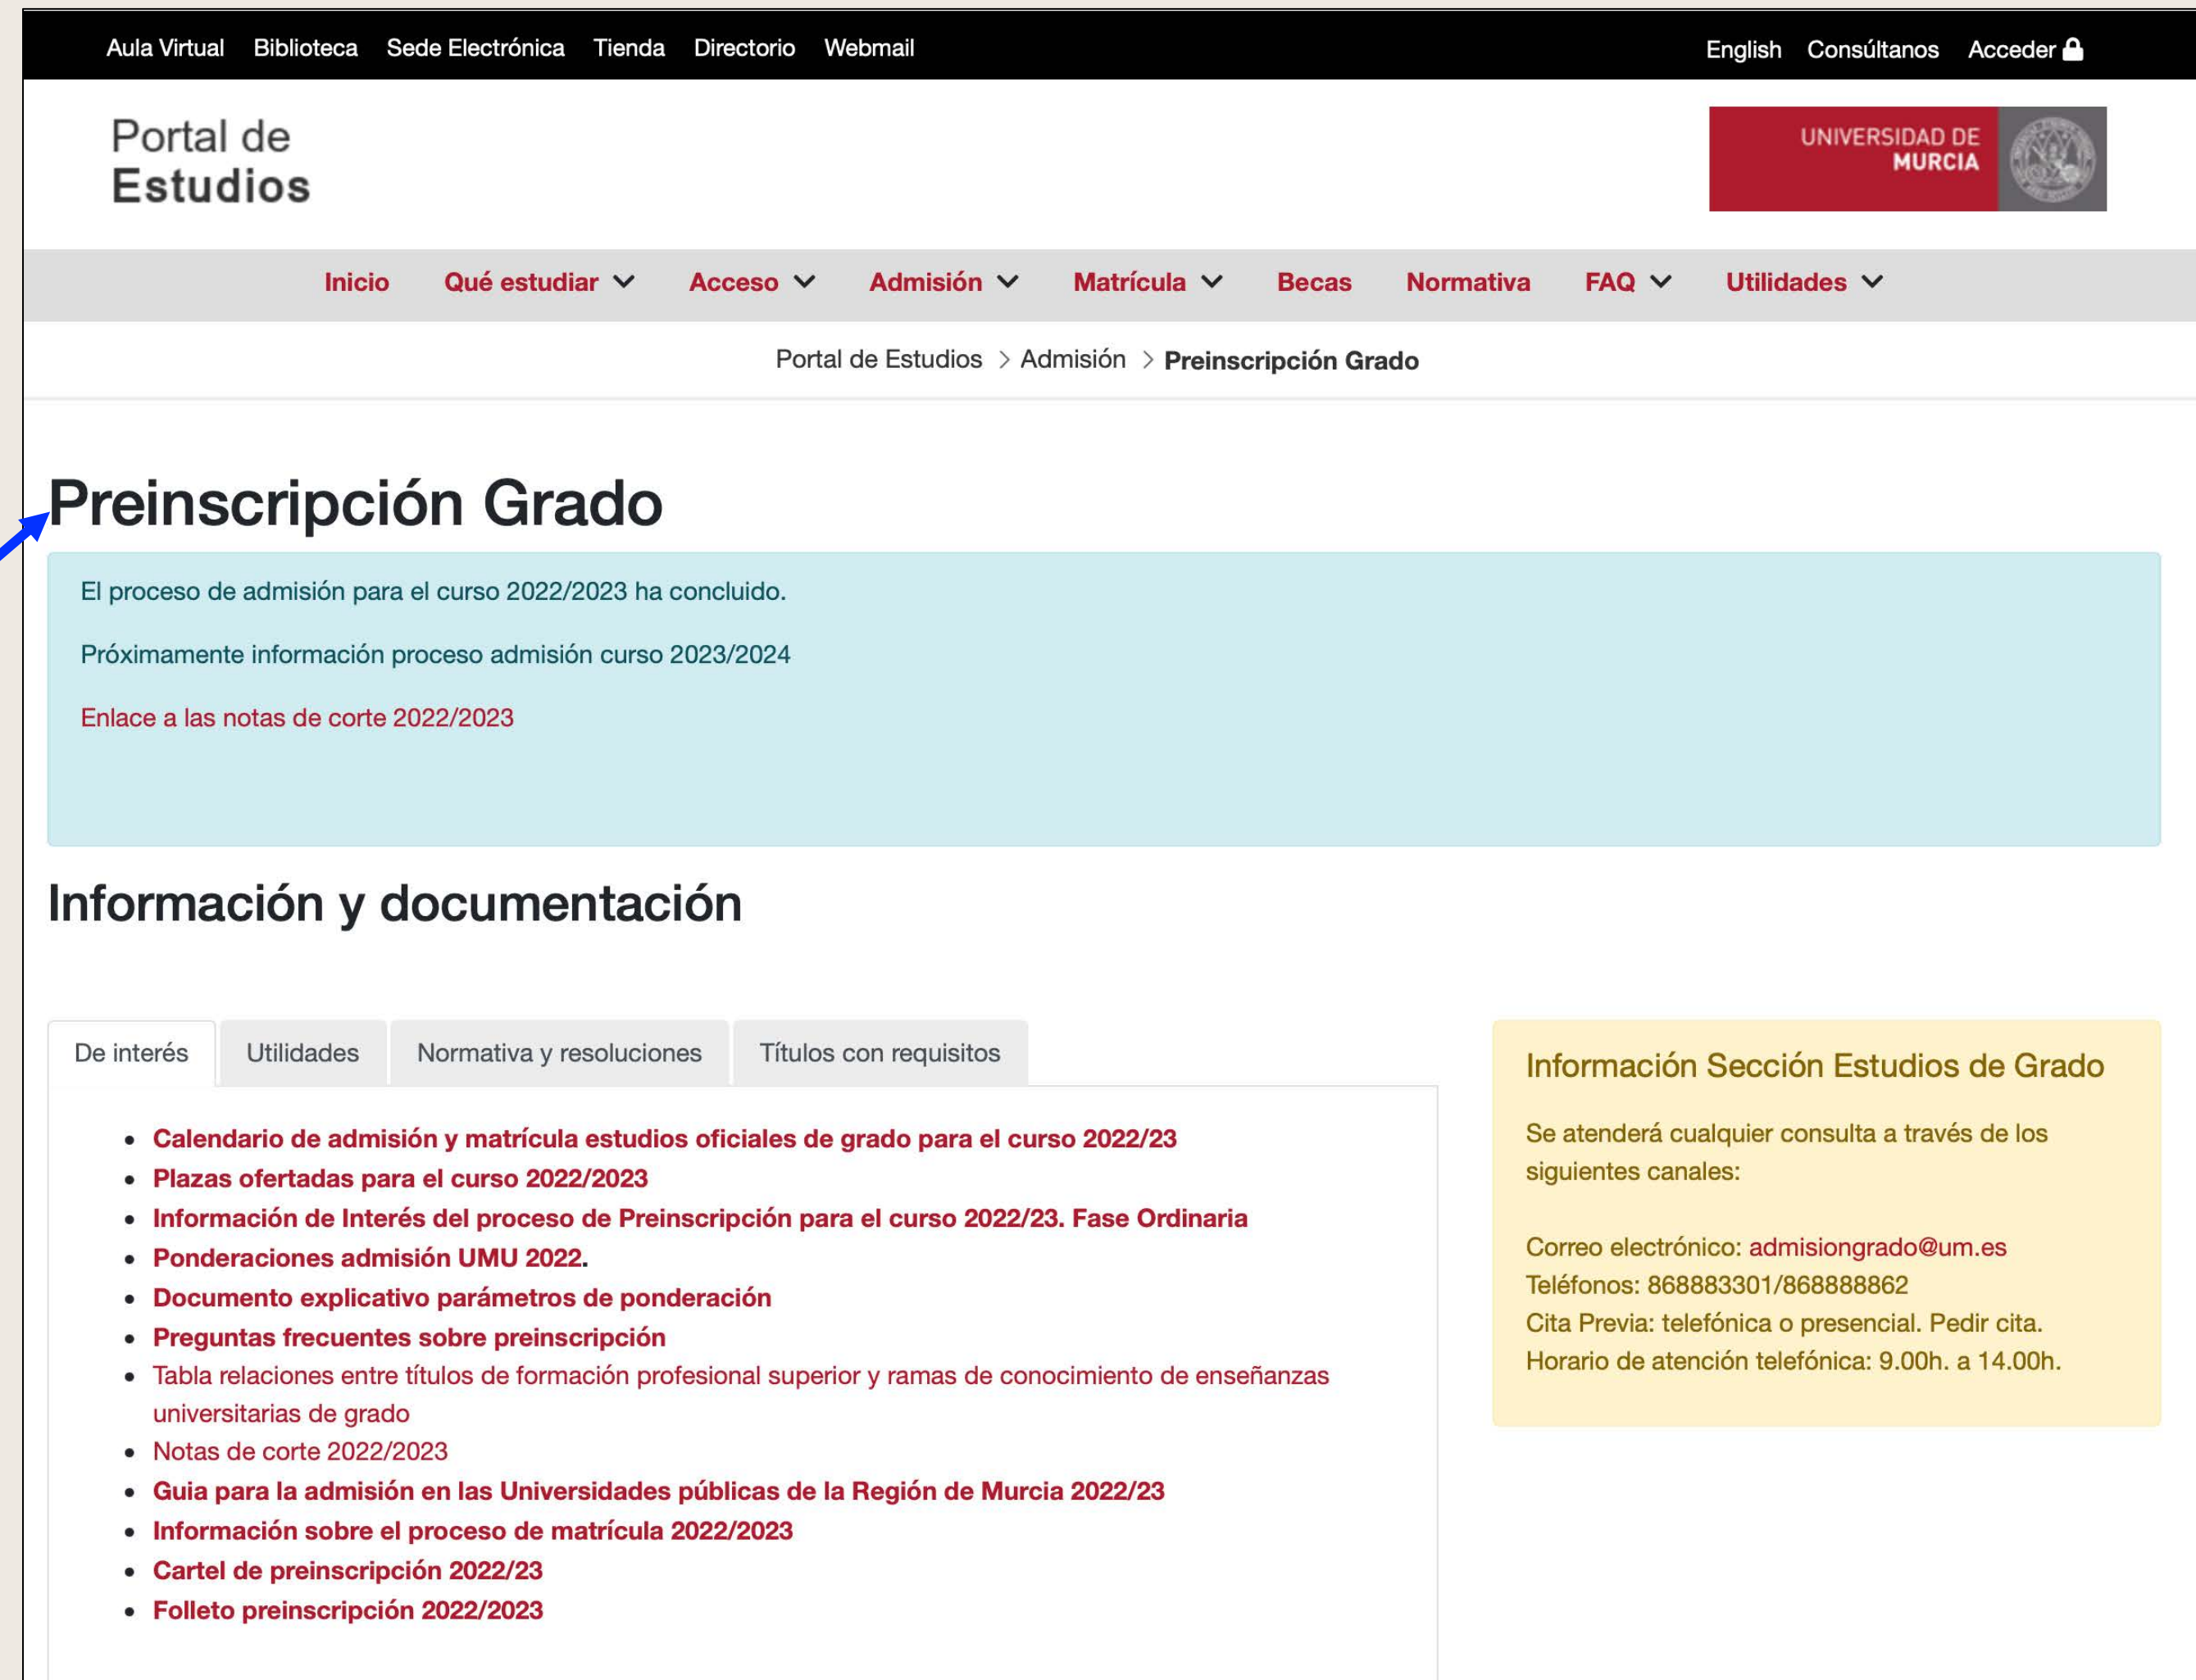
Aula Virtual Biblioteca Sede Electrónica Tienda Directorio Webmail

English Consúltanos Acceder

Portal de Estudios

UNIVERSIDAD DE MURCIA

Inicio Qué estudiar Acceso Admisión Matrícula Becas Normativa FAQ Utilidades

Portal de Estudios > Admisión > Preinscripción Grado

Preinscripción Grado

El proceso de admisión para el curso 2022/2023 ha concluido.

Próximamente información proceso admisión curso 2023/2024

Enlace a las notas de corte 2022/2023

Información y documentación

De interés Utilidades Normativa y resoluciones Títulos con requisitos

- Calendario de admisión y matrícula estudios oficiales de grado para el curso 2022/23
- Plazas ofertadas para el curso 2022/2023
- Información de Interés del proceso de Preinscripción para el curso 2022/23. Fase Ordinaria
- Ponderaciones admisión UMU 2022.
- Documento explicativo parámetros de ponderación
- Preguntas frecuentes sobre preinscripción
- Tabla relaciones entre títulos de formación profesional superior y ramas de conocimiento de enseñanzas universitarias de grado
- Notas de corte 2022/2023
- Guia para la admisión en las Universidades públicas de la Región de Murcia 2022/23
- Información sobre el proceso de matrícula 2022/2023
- Cartel de preinscripción 2022/23
- Folleto preinscripción 2022/2023

Información Sección Estudios de Grado

Se atenderá cualquier consulta a través de los siguientes canales:

Correo electrónico: admisiongrado@um.es
Teléfonos: 868883301/868888862
Cita Previa: telefónica o presencial. Pedir cita.
Horario de atención telefónica: 9.00h. a 14.00h.